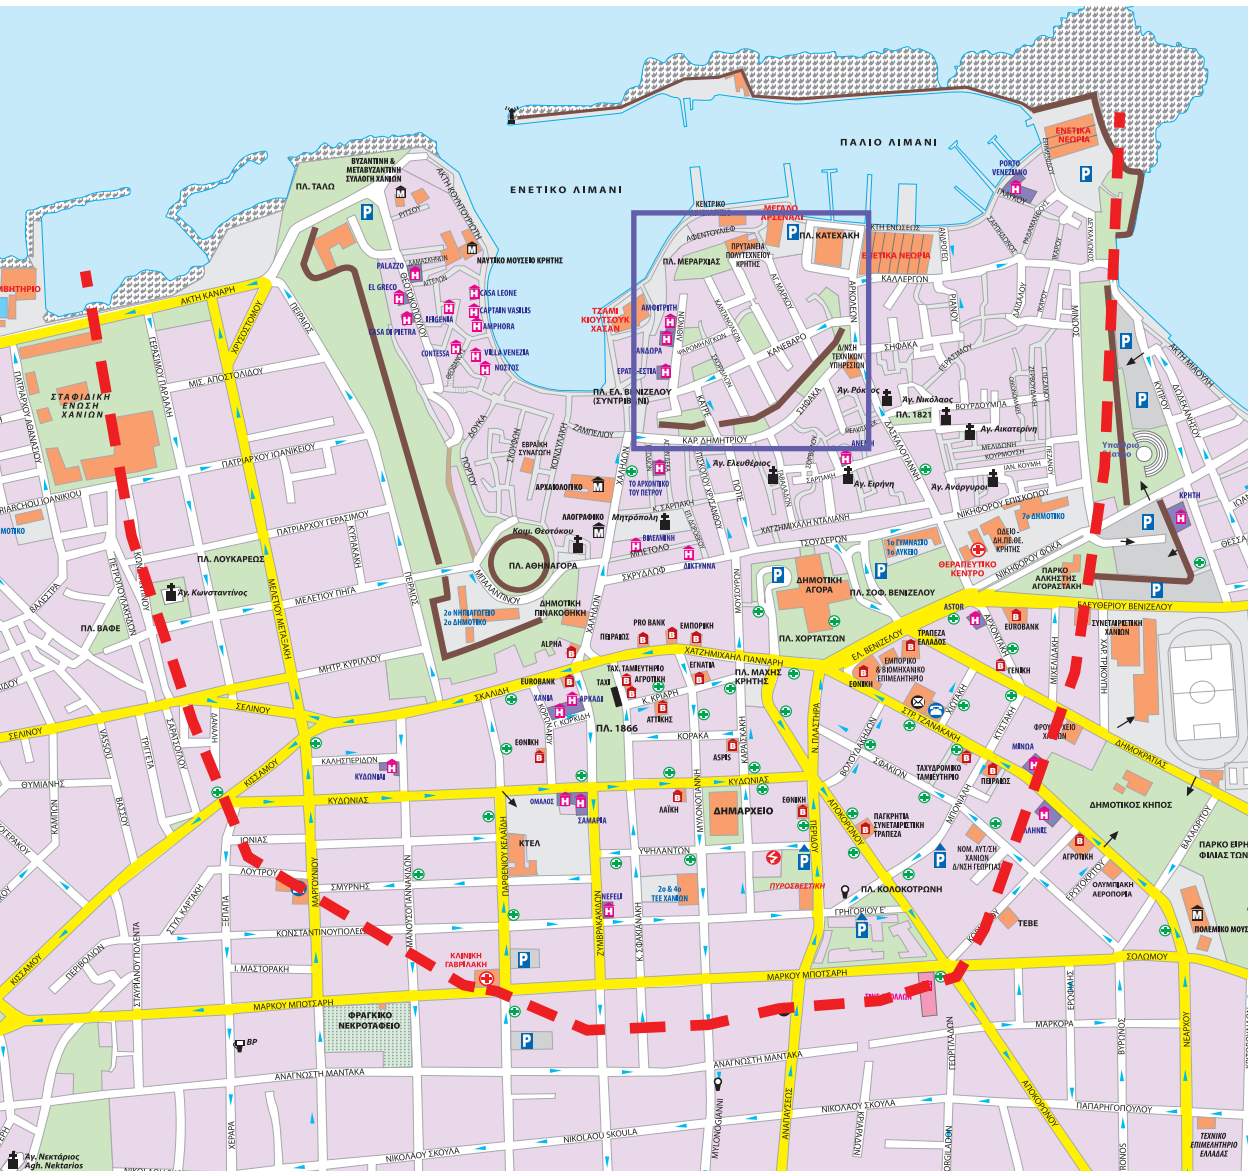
ΠΑΛΙΟ ΛΙΜΑΝΙ

ΕΝΕΤΙΚΟ ΛΙΜΑΝΙ

ΕΝΕΤΙΚΑ ΝΕΩΡΙΑ

PORTO VENEZIANO

ΒΥΖΑΝΤΙΝΗ & ΜΕΤΑΒΥΖΑΝΤΙΝΗ ΣΥΛΛΟΓΗ ΧΑΝΙΩΝ

ΠΛ. ΤΑΛΩ

ΝΑΥΤΙΚΟ ΜΟΥΣΕΙΟ ΚΡΗΤΗΣ

ΑΚΤΗ ΚΟΥΝΤΟΥΡΙΩΤΗ

PALAZZO

EL GRECO

CASA LEONE

CAPTAIN VASILIS

AMPHORA

CASA DI PIETRA

CONTESSA

VILLA VENEZIA

NOSTOS

ΚΕΝΤΡΙΚΟ

ΜΕΓΑΛΟ ΑΡΣΕΝΑΛΙ

ΠΛ. ΚΑΤΕΧΑΚΗ

ΠΡΥΤΑΝΕΙΑ ΠΟΛΥΤΕΧΝΕΙΟΥ ΚΡΗΤΗΣ

ΠΛ. ΜΕΡΑΡΧΙΑΣ

ΕΝΕΤΙΚΑ ΝΕΩΡΙΑ

ΚΑΛΛΕΡΓΩΝ

ΤΖΑΜΙ ΚΙΟΥΤΣΟΥΚ ΧΑΣΑΝ

ΑΜΦΟΡΕΑΣ

ΑΝΔΟΡΑ

ΕΡΑΤΩ - ΕΣΤΙΑ

ΚΑΝΕΒΑΡΟ

Δ/ΝΣΗ ΤΕΧΝΙΚΩΝ ΥΠΗΡΕΣΙΩΝ

ΣΦΑΚΑ

ΠΛ. ΕΛ. ΒΕΝΙΖΕΛΟΥ (ΣΥΝΤΡΙΒΑΝΙ)

Αγ. Ρόκκος

Αγ. Νικόλαος

ΠΛ. 1821

ΒΟΥΡΔΟΥΜΠΑ

Αγ. Αικατερίνη

ΚΑΡ. ΔΗΜΗΤΡΙΟΥ

ΑΚΤΗ ΜΙΑΟΥΛΗ

Υπαίθριο Θέατρο

ΣΤΑΔΙΑΚΗ ΕΝΩΣΗ ΧΑΝΙΩΝ

ΑΚΤΗ ΚΑΝΑΡΗ

ΜΙΣ. ΑΠΟΣΤΟΛΙΔΟΥ

ΠΑΤΡΙΑΡΧΟΥ ΙΩΑΝΝΙΚΙΟΥ

ΠΑΤΡΙΑΡΧΟΥ ΓΕΡΑΣΙΜΟΥ

ΕΒΡΑΪΚΗ ΣΥΝΑΓΩΓΗ

ΖΑΜΠΕΛΙΟΥ

ΑΡΧΑΙΟΛΟΓΙΚΟ

ΤΟ ΑΡΧΟΝΤΙΚΟ ΤΟΥ ΠΕΤΡΟΥ

Αγ. Ελευθέριος

Αγ. Ειρήνη

Αγ. Ανάργυροι

ΛΑΟΓΡΑΦΙΚΟ

Μητρόπολη

Καμ. Θεοτόκου

ΒΙΛΕΛΜΙΝΗ

ΧΑΤΖΗΜΙΧΑΛΗ ΝΤΑΛΙΑΝΗ

ΤΣΟΥΔΕΡΩΝ

ΠΛ. ΛΟΥΚΑΡΕΩΣ

ΠΛ. ΑΘΗΝΑΓΟΡΑ

ΣΚΡΥΔΛΟΦ

ΔΙΚΤΥΝΝΑ

ΔΗΜΟΤΙΚΗ ΑΓΟΡΑ

ΠΛ. ΣΟΦ. ΒΕΝΙΖΕΛΟΥ

1ο ΓΥΜΝΑΣΙΟ 1ο ΛΥΚΕΙΟ

ΘΕΡΑΠΕΥΤΙΚΟ ΚΕΝΤΡΟ

ΠΑΡΚΟ ΑΛΚΗΣΤΗΣ ΑΓΟΡΑΣΤΑΚΗ

7ο ΔΗΜΟΤΙΚΟ

ΩΔΕΙΟ - ΔΗ.ΠΕ.ΘΕ. ΚΡΗΤΗΣ

ΝΙΚΗΦΟΡΟΥ ΕΠΙΣΚΟΠΟΥ

ΝΙΚΗΦΟΡΟΥ ΦΩΚΑ

ΚΡΗΤΗ

Αγ. Κωνσταντίνος

ΠΛ. ΒΑΦΕ

ΜΕΛΕΤΙΟΥ ΠΗΓΑ

2ο ΝΗΠΙΑΓΩΓΕΙΟ 2ο ΔΗΜΟΤΙΚΟ

ΔΗΜΟΤΙΚΗ ΠΙΝΑΚΟΘΗΚΗ

ALPHA

PRO BANK

ΠΕΙΡΑΙΩΣ

ΕΜΠΟΡΙΚΗ

ΠΛ. ΧΟΡΤΑΤΣΩΝ

ASTOR

ΕΛΕΥΘΕΡΙΟΥ ΒΕΝΙΖΕΛΟΥ

ΕΛ. ΒΕΝΙΖΕΛΟΥ

ΤΡΑΠΕΖΑ ΕΛΛΑΔΟΣ

EUROBANK

ΣΥΝΕΤΑΙΡΙΣΤΙΚΗ ΧΑΝΙΩΝ

ΧΑΤΖΗΜΙΧΑΛΗ ΓΙΑΝΝΑΡΗ

ΕΓΝΑΤΙΑ

ΤΑΧ. ΤΑΜΙΕΥΤΗΡΙΟ

ΑΓΡΟΤΙΚΗ

TAXI

ΠΛ. ΜΑΧΗΣ ΚΡΗΤΗΣ

ΕΜΠΟΡΙΚΟ & ΒΙΟΜΗΧΑΝΙΚΟ ΕΠΙΜΕΛΗΤΗΡΙΟ

ΕΘΝΙΚΗ

ΓΕΝΙΚΗ

ΜΗΤΡ. ΚΥΡΙΛΛΟΥ

ΣΚΑΛΙΔΗ

ΣΕΛΙΝΟΥ

EUROBANK

ΧΑΝΙΑ

ΑΡΚΑΔΙ

ΠΛ. 1866

ΑΤΤΙΚΗΣ

ΚΟΡΑΚΑ

ASPIS

ΣΤΡ. ΤΖΑΝΑΚΑΚΗ

ΦΡΟΥΡΙΟ ΧΑΝΙΩΝ

ΜΙΝΩΑ

ΔΗΜΟΚΡΑΤΙΑΣ

ΔΗΜΟΤΙΚΟΣ ΚΗΠΟΣ

ΠΑΡΚΟ ΕΙΡΗΝΗΣ & ΦΙΛΙΑΣ ΤΩΝ

ΚΑΛΛΙΣΠΕΡΙΔΩΝ

ΚΥΔΩΝΙΑ

ΚΙΣΣΑΜΟΥ

ΚΥΔΩΝΙΑΣ

ΟΜΑΛΟΣ

ΣΑΜΑΡΙΑ

ΛΑΪΚΗ

ΔΗΜΑΡΧΕΙΟ

ΣΦΑΚΙΩΝ

ΤΑΧΥΔΡΟΜΙΚΟ ΤΑΜΙΕΥΤΗΡΙΟ

ΠΕΙΡΑΙΩΣ

ΕΛΛΗΝΙΣ

ΚΤΕΛ

ΠΑΓΚΡΗΤΙΑ ΣΥΝΕΤΑΙΡΙΣΤΙΚΗ ΤΡΑΠΕΖΑ

ΝΟΜ. ΑΥΤ/ΣΗ ΧΑΝΙΩΝ Δ/ΝΣΗ ΓΕΩΡΓΙΑΣ

ΑΓΡΟΤΙΚΗ

ΟΛΥΜΠΙΑΚΗ ΑΕΡΟΠΟΡΙΑ

ΙΩΝΙΑΣ

ΛΟΥΤΡΟΥ

ΣΜΥΡΝΗΣ

ΥΨΗΛΑΝΤΩΝ

ΠΥΡΟΣΒΕΣΤΙΚΗ

ΠΛ. ΚΟΛΟΚΟΤΡΩΝΗ

ΝΕΦΕΛΗ

2ο & 4ο ΤΕΕ ΧΑΝΙΩΝ

ΓΡΗΓΟΡΙΟΥ Ε'

ΤΕΒΕ

ΠΟΛΕΜΙΚΟ ΜΟΥΣ

ΚΩΝΣΤΑΝΤΙΝΟΥΠΟΛΕΩΣ

Ι. ΜΑΣΤΟΡΑΚΗ

ΚΛΙΝΙΚΗ ΓΑΒΡΙΛΑΚΗ

ΜΑΡΚΟΥ ΜΠΟΤΣΑΡΗ

ΣΟΛΩΜΟΥ

ΜΑΡΚΟΥ ΜΠΟΤΣΑΡΗ

ΦΡΑΓΚΙΚΟ ΝΕΚΡΟΤΑΦΕΙΟ

ΜΑΡΚΟΡΑ

BP

ΑΝΑΓΝΩΣΤΗ ΜΑΝΤΑΚΑ

ΑΝΑΓΝΩΣΤΗ ΜΑΝΤΑΚΑ

ΝΙΚΟΛΑΟΥ ΣΚΟΥΛΑ

NIKOLAOU SKOULA

ΝΙΚΟΛΑΟΥ ΣΚΟΥΛΑ

ΠΑΠΑΡΗΓΟΠΟΥΛΟΥ

ΤΕΧΝΙΚΟ ΕΠΙΜΕΛΗΤΗΡΙΟ ΕΛΛΑΔΑΣ

Αγ. Νεκτάριος Agh. Nektarios

ΠΑΡΘΕΝΙΟΥ ΚΕΛΑΙΔΗ

ΖΥΜΒΡΑΚΑΚΙΔΩΝ

ΜΟΥΣΟΥΡΩΝ

ΑΠΟΚΟΡΩΝΟΥ

ΜΑΡΤΥΡΟΥ

ΚΙΣΣΑΜΟΥ

ΧΡΥΣΟΣΤΟΜΟΥ

ΜΕΛΕΤΙΟΥ ΜΕΤΑΞΑΚΗ

N. ΠΛΑΣΤΗΡΑ

ΧΑΛΙΔΩΝ

ΑΝΑΛΗΨΕΩΣ

ΜΥΛΟΝΟΓΙΑΝΝΗ

ΓΕΩΡΓΙΑΔΟΥ

ΝΕΑΡΧΟΥ

ΒΥΡΩΝΟΣ

ΔΑΣΚΑΛΟΓΙΑΝΝΗ

ΚΡΥΣΤΑΛΛΗ

ΠΕΡΙΒΟΛΙΩΝ

ΣΤΑΥΡΙΑΝΟΥ ΠΟΛΕΝΤΑ

ΕΘΝΙΚΗ

ΚΟΡΑΗ

ΚΥΠΡΟΥ

ΔΗΜΗΤΡΙΟΥ

ΡΙΤΣΟΥ

ΑΚΤΗ ΕΝΩΣΕΩΣ